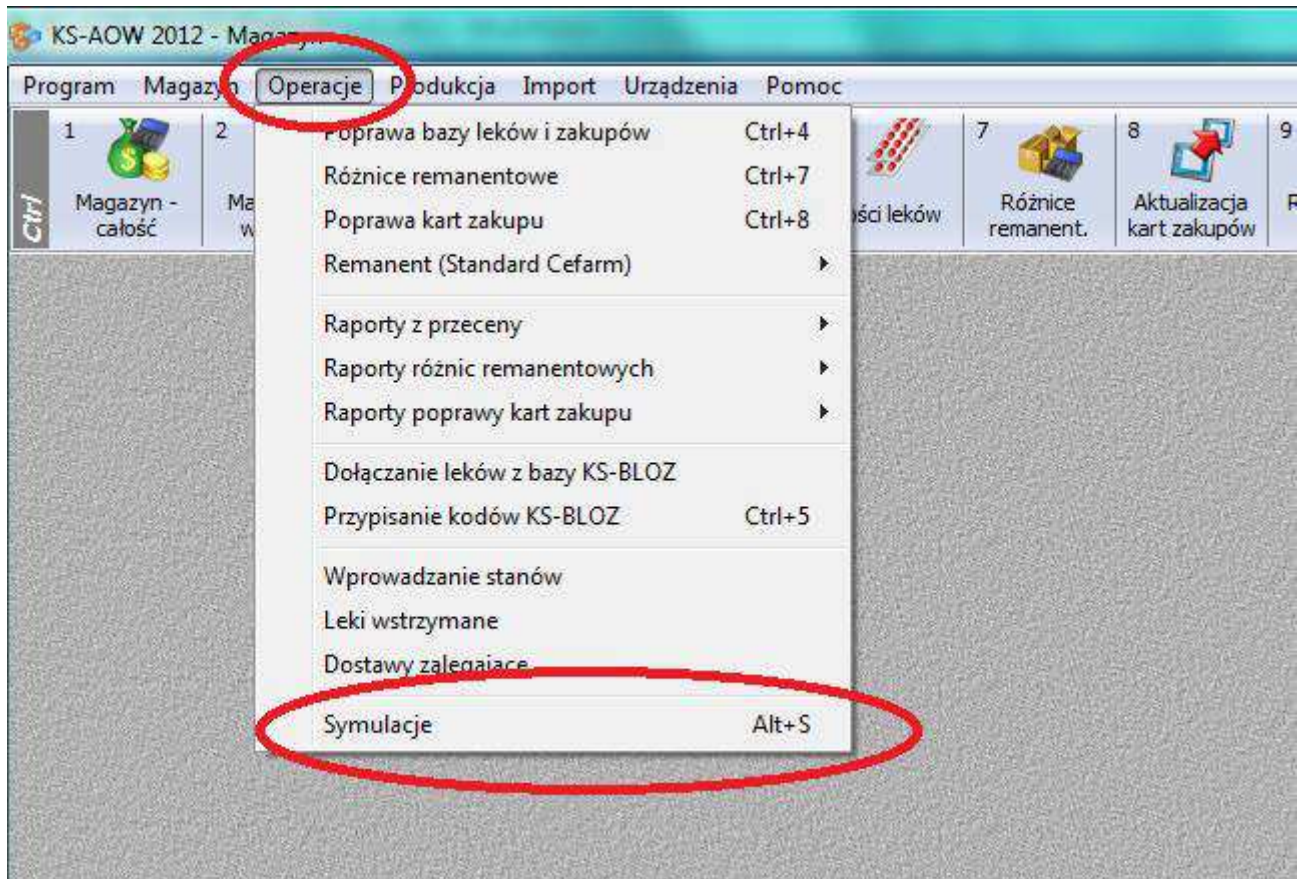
KS-AOW 2012 - Maga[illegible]

Program Magazyn Operacje Produkcja Import Urządzenia Pomoc

Ctrl

1 Magazyn - całość

2 Ma w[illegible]

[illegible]ści leków

7 Różnice remanent.

8 Aktualizacja kart zakupów

9 R

Poprawa bazy leków i zakupów Ctrl+4
Różnice remanentowe Ctrl+7
Poprawa kart zakupu Ctrl+8
Remanent (Standard Cefarm)

Raporty z przeceny
Raporty różnic remanentowych
Raporty poprawy kart zakupu

Dołączanie leków z bazy KS-BLOZ
Przypisanie kodów KS-BLOZ Ctrl+5

Wprowadzanie stanów
Leki wstrzymane
Dostawy zalegające

Symulacje Alt+S